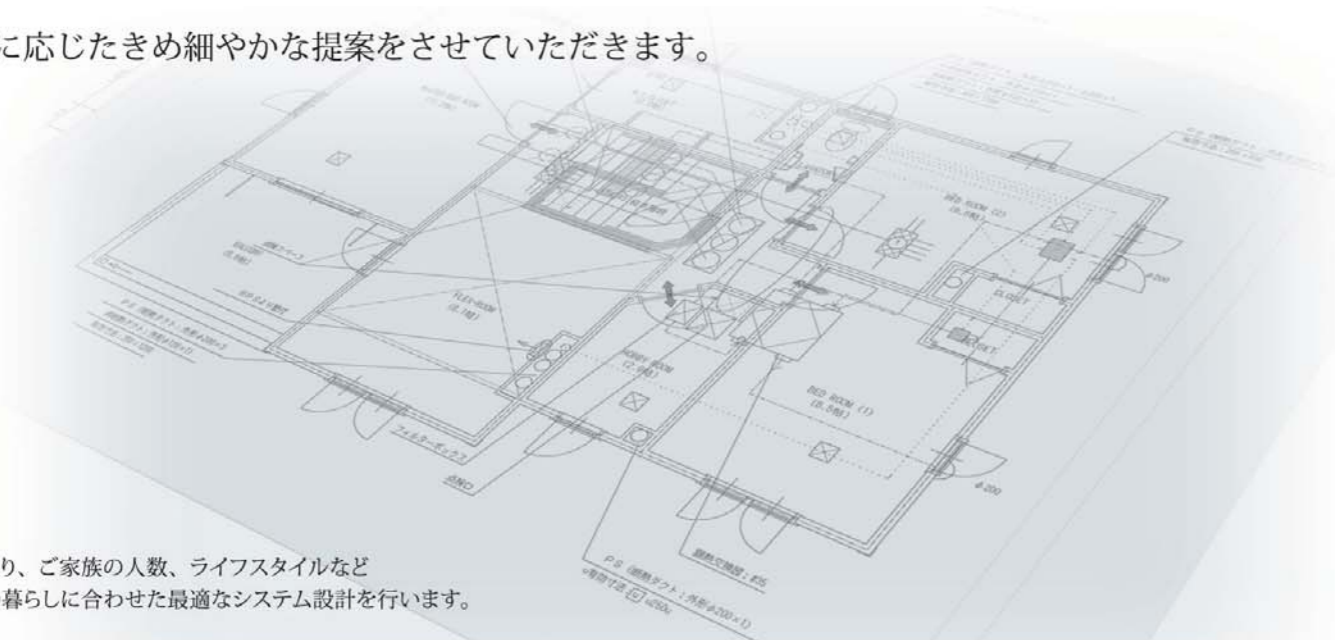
に応じたきめ細やかな提案をさせていただきます。

FLEX-ROOM
(6.1帖)

HOBBY ROOM
(2.9帖)

BED ROOM (1)
(8.5帖)

BED ROOM (2)
(5.9帖)

CLOSET

フィルターボックス

P S (断熱ダクト：外形φ200×1)

り、ご家族の人数、ライフスタイルなど
暮らしに合わせた最適なシステム設計を行います。